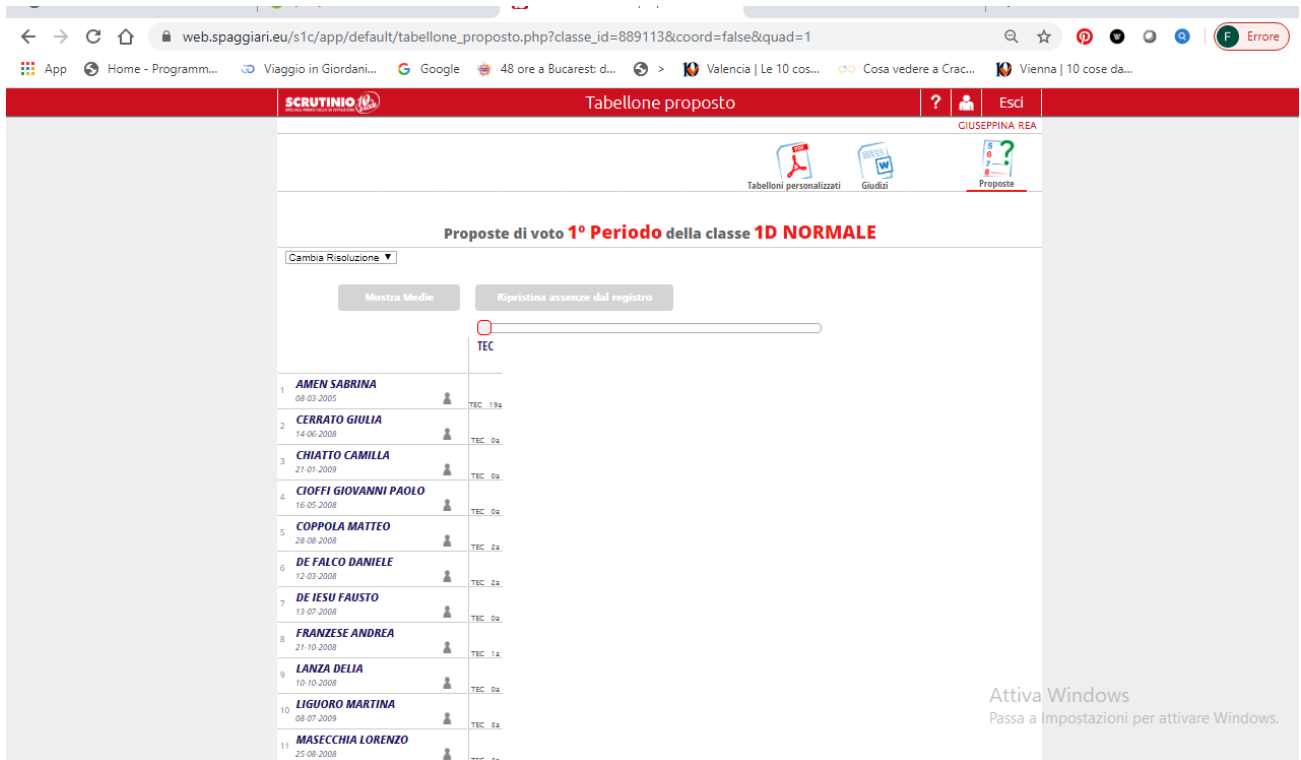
web.spaggiari.eu/s1c/app/default/tabellone_proposto.php?classe_id=889113&coord=false&quad=1

Errore

App Home - Programm... Viaggio in Giordani... Google 48 ore a Bucarest: d... > Valencia | Le 10 cos... Cosa vedere a Crac... Vienna | 10 cose da...

SCRUTINIO

Tabellone proposto

? Esci

GIUSEPPINA REA

Tabelloni personalizzati Giudizi Proposte

Proposte di voto 1º Periodo della classe 1D NORMALE

Cambia Risoluzione ▼

Mostra Medie Ripristina assenze dal registro

TEC

| | | |
|---|---|---|
| 1 | AMEN SABRINA 08-03-2005 | TEC 19a |
| 2 | CERRATO GIULIA 14-06-2008 | TEC 0a |
| 3 | CHIATTO CAMILLA 21-01-2009 | TEC 0a |
| 4 | CIOFFI GIOVANNI PAOLO 16-05-2008 | TEC 0a |
| 5 | COPPOLA MATTEO 28-08-2008 | TEC 2a |
| 6 | DE FALCO DANIELE 12-03-2008 | TEC 2a |
| 7 | DE IESU FAUSTO 13-07-2008 | TEC 0a |
| 8 | FRANZESE ANDREA 21-10-2008 | TEC 1a |
| 9 | LANZA DELIA 10-10-2008 | TEC 0a |
| 10 | LIGUORO MARTINA 08-07-2009 | TEC 8a |
| 11 | MASECCHIA LORENZO 25-08-2008 | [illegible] |

Attiva Windows
Passa a Impostazioni per attivare Windows.